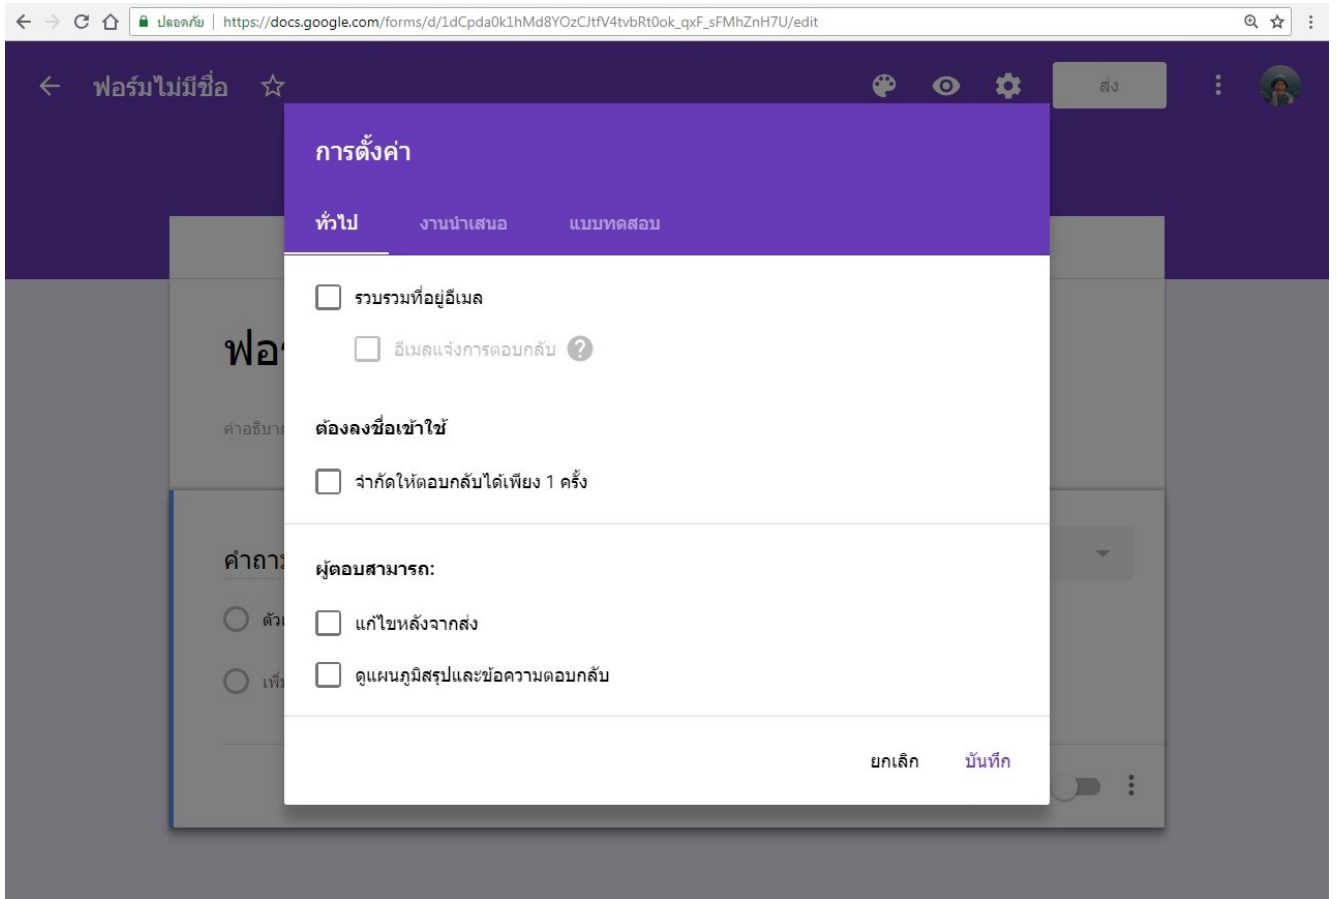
ปลอดภัย | https://docs.google.com/forms/d/1dCpda0k1hMd8YOzCJtfV4tvbRt0ok_qxF_sFMhZnH7U/edit

ฟอร์มไม่มีชื่อ

ส่ง

ฟอ

คำอธิบา

คำถา

ตัว

เพิ่

การตั้งค่า

ทั่วไป งานนำเสนอ แบบทดสอบ

รวบรวมที่อยู่อีเมล

อีเมลแจ้งการตอบกลับ

ต้องลงชื่อเข้าใช้

จำกัดให้ตอบกลับได้เพียง 1 ครั้ง

ผู้ตอบสามารถ:

แก้ไขหลังจากส่ง

ดูแผนภูมิสรุปและข้อความตอบกลับ

ยกเลิก บันทึก